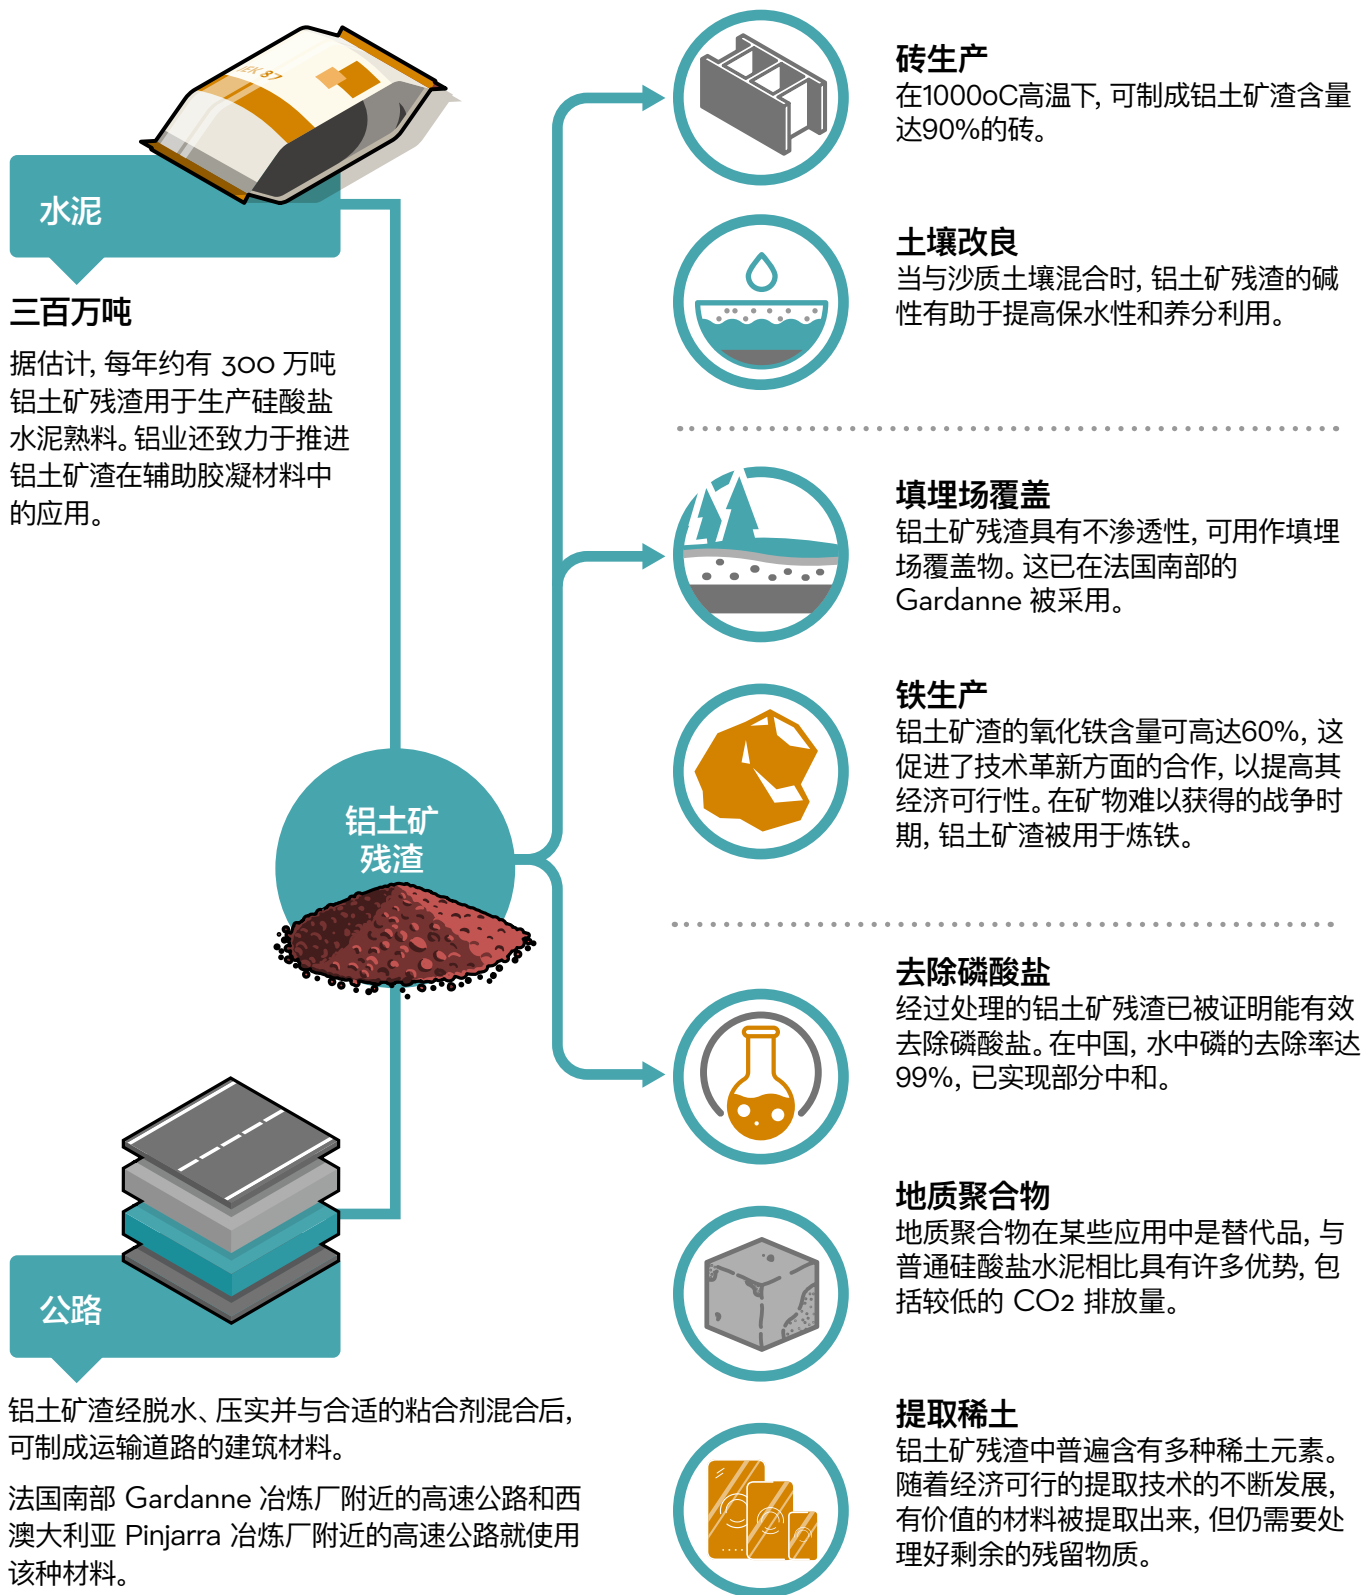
水泥

三百万吨

据估计，每年约有 300 万吨铝土矿残渣用于生产硅酸盐水泥熟料。铝业还致力于推进铝土矿渣在辅助胶凝材料中的应用。

铝土矿残渣

公路

铝土矿渣经脱水、压实并与合适的粘合剂混合后，可制成运输道路的建筑材料。

法国南部 Gardanne 冶炼厂附近的高速公路和西澳大利亚 Pinjarra 冶炼厂附近的高速公路就使用该种材料。

砖生产
在1000oC高温下，可制成铝土矿渣含量达90%的砖。

土壤改良
当与沙质土壤混合时，铝土矿残渣的碱性有助于提高保水性和养分利用。

填埋场覆盖
铝土矿残渣具有不渗透性，可用作填埋场覆盖物。这已在法国南部的 Gardanne 被采用。

铁生产
铝土矿渣的氧化铁含量可高达60%，这促进了技术革新方面的合作，以提高其经济可行性。在矿物难以获得的战争时期，铝土矿渣被用于炼铁。

去除磷酸盐
经过处理的铝土矿残渣已被证明能有效去除磷酸盐。在中国，水中磷的去除率达99%，已实现部分中和。

地质聚合物
地质聚合物在某些应用中是替代品，与普通硅酸盐水泥相比具有许多优势，包括较低的 CO2 排放量。

提取稀土
铝土矿残渣中普遍含有多种稀土元素。随着经济可行的提取技术的不断发展，有价值的材料被提取出来，但仍需要处理好剩余的残留物质。